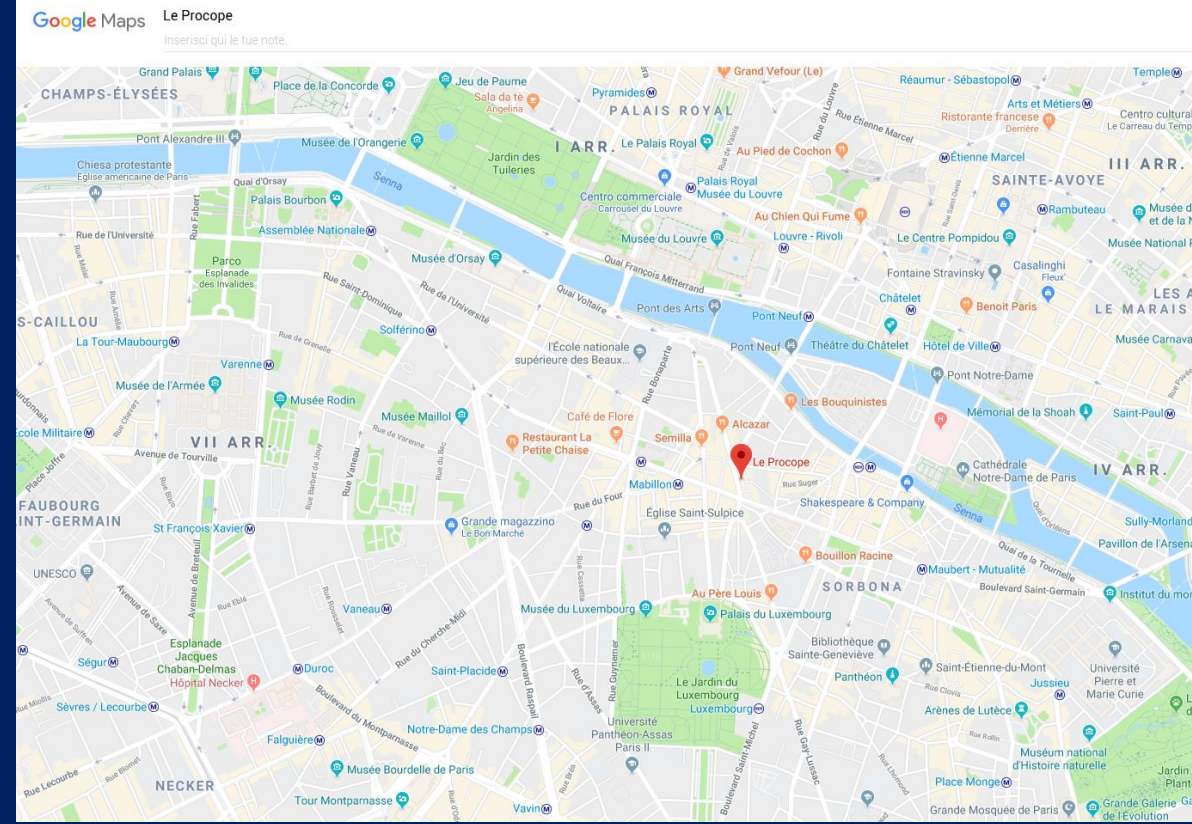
Google Maps Le Procope
Inserisci qui le tue note.

Grand Palais
Place de la Concorde
Jeu de Paume
Sala da tè Angelina
Pyramides
Grand Vefour (Le)
Réaumur - Sébastopol
Temple
CHAMPS-ÉLYSÉES
PALAIS ROYAL
Arts et Métiers
Ristorante francese Derrière
Centro culturale Le Carreau du Temple
Pont Alexandre III
Musée de l'Orangerie
I ARR.
Le Palais Royal
Au Pied de Cochon
Rue Étienne Marcel
Étienne Marcel
III ARR.
Chiesa protestante Eglise americaine de Paris
Jardin des Tuileries
Senna
Quai d'Orsay
Palais Royal Musée du Louvre
SAINTE-AVOYE
Palais Bourbon
Centro commerciale Carrousel du Louvre
Au Chien Qui Fume
Rambuteau
Rue de l'Université
Assemblée Nationale
Musée du Louvre
Louvre - Rivoli
Le Centre Pompidou
Musée National
Parco Esplanade des Invalides
Musée d'Orsay
Quai François Mitterrand
Fontaine Stravinsky
Casalinghi Flux
Rue Saint-Dominique
Rue de l'Université
Quai Voltaire
Pont des Arts
Châtelet
Benoit Paris
LES A
LE MARAIS
S-CAILLOU
Solférino
Pont Neuf
La Tour-Maubourg
Rue de Grenelle
L'École nationale supérieure des Beaux...
Pont Neuf
Théâtre du Châtelet
Hôtel de Ville
Musée Carnava
Varenne
Rue Bonaparte
Pont Notre-Dame
Musée de l'Armée
Musée Rodin
Les Bouquinistes
Mémorial de la Shoah
Saint-Paul
Musée Maillol
Café de Flore
Alcazar
Ecole Militaire
VII ARR.
Rue de Varenne
Restaurant La Petite Chaise
Semilla
Avenue de Tourville
Le Procope
Cathédrale Notre-Dame de Paris
IV ARR.
Place Joffre
Mabillon
Rue Suger
FAUBOURG SAINT-GERMAIN
Rue du Four
Shakespeare & Company
Senna
St François Xavier
Grande magazzino Le Bon Marché
Église Saint-Sulpice
Sully-Morland
Bouillon Racine
Quai de la Tournelle
Pavillon de l'Arsenal
UNESCO
Maubert - Mutualité
SORBONA
Au Père Louis
Boulevard Saint-Germain
Institut du mo
Avenue de Saxe
Vaneau
Musée du Luxembourg
Palais du Luxembourg
Esplanade Jacques Chaban-Delmas
Rue du Cherche-Midi
Bibliothèque Sainte-Geneviève
Ségur
Duroc
Saint-Placide
Boulevard Raspail
Le Jardin du Luxembourg
Saint-Étienne-du-Mont
Université Pierre et Marie Curie
Hôpital Necker
Panthéon
Jussieu
Sèvres / Lecourbe
Luxembourg
Rue Clovis
Université Panthéon-Assas Paris II
Arènes de Lutèce
Boulevard du Montparnasse
Notre-Dame des Champs
Falguière
Muséum national d'Histoire naturelle
Jardin Plant
Rue Lecourbe
Musée Bourdelle de Paris
Boulevard Saint-Michel
Rue Gay Lussac
Place Monge
NECKER
Tour Montparnasse
Vavin
Grande Mosquée de Paris
Grande Galerie de l'Évolution